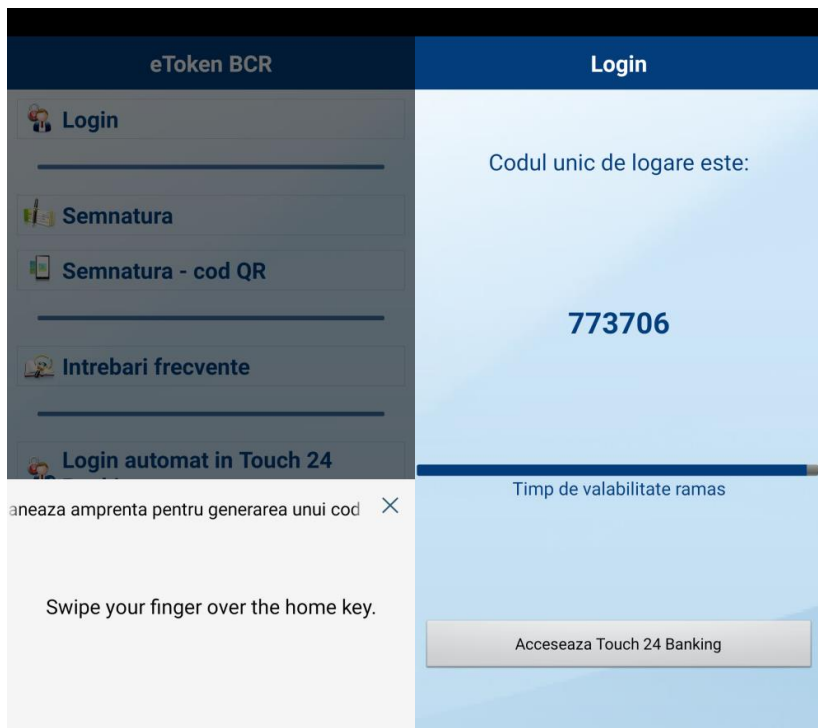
eToken BCR

Login

Semnatura

Semnatura - cod QR

Intrebari frecvente

Login automat in Touch 24

aneaza amprenta pentru generarea unui cod ×

Swipe your finger over the home key.

Login

Codul unic de logare este:

773706

Timp de valabilitate ramas

Acceseaza Touch 24 Banking